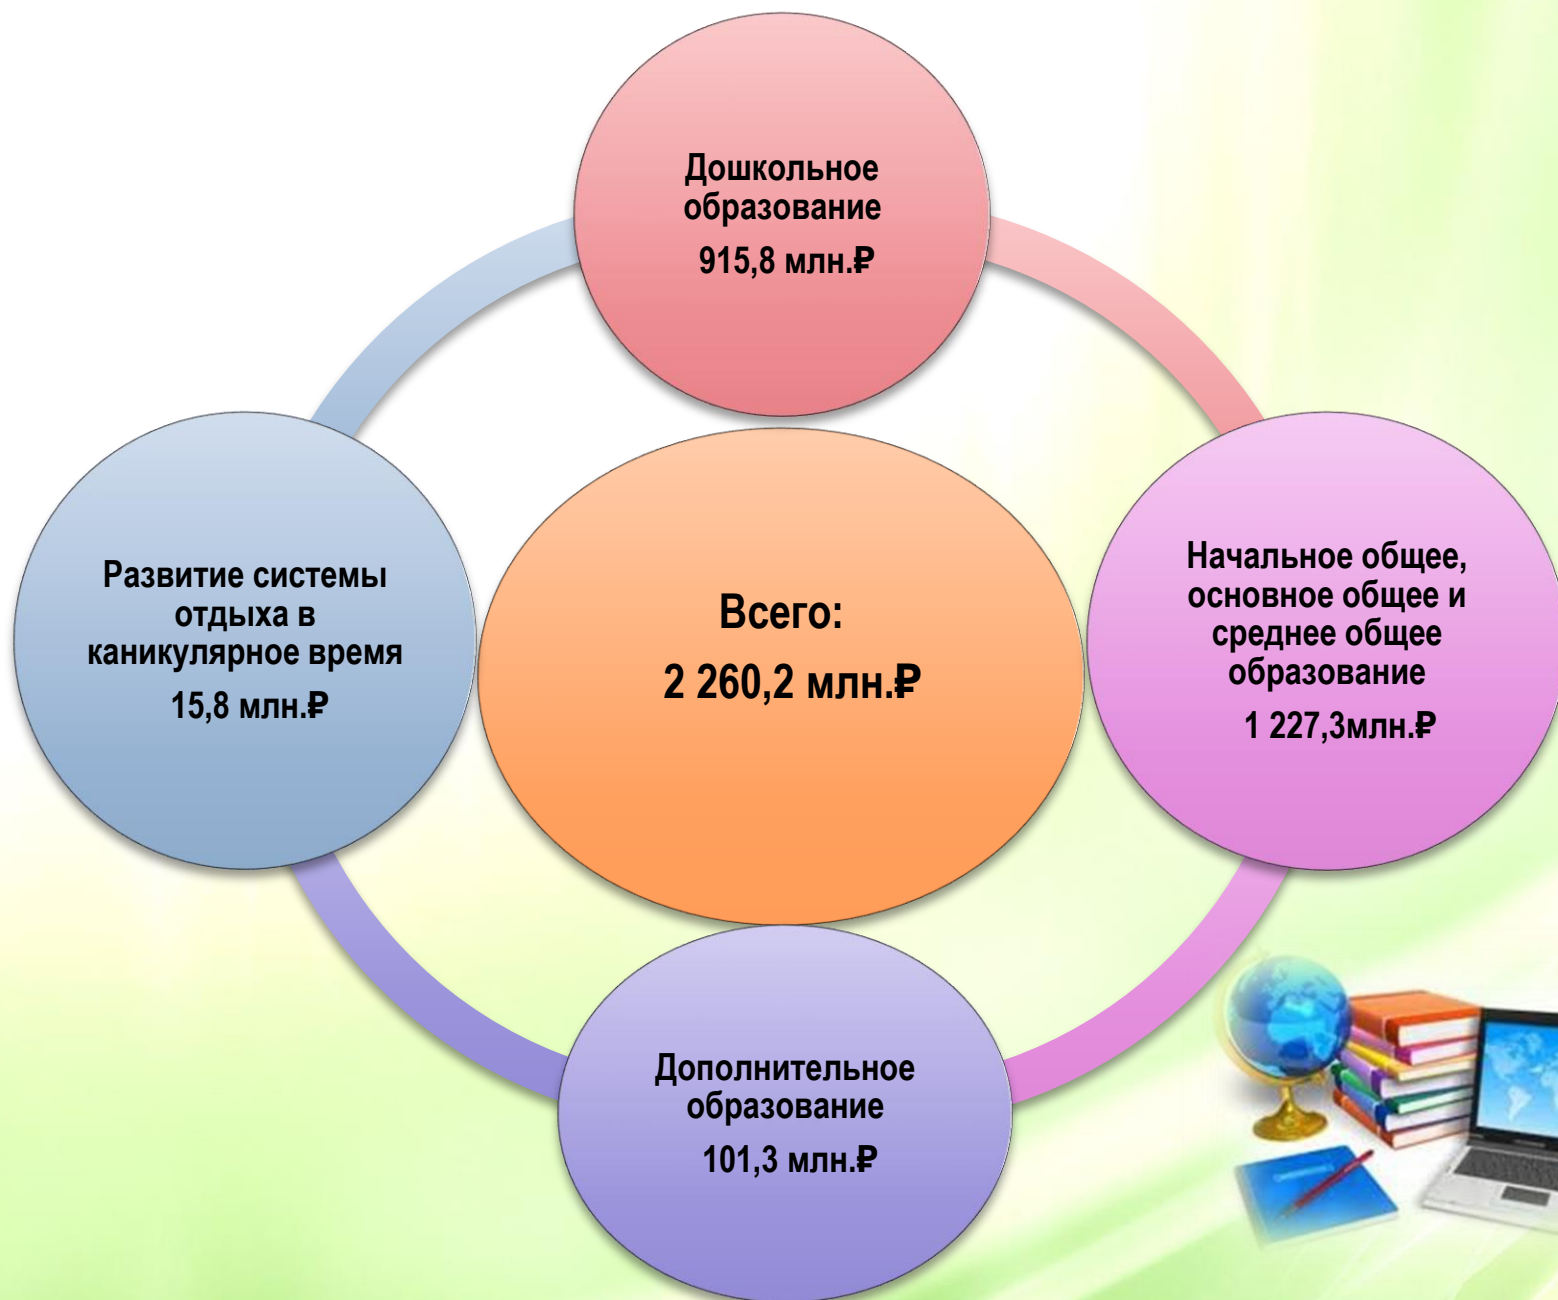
Дошкольное образование
915,8 млн.₽

Развитие системы отдыха в каникулярное время
15,8 млн.₽

Всего:
2 260,2 млн.₽

Начальное общее, основное общее и среднее общее образование
1 227,3млн.₽

Дополнительное образование
101,3 млн.₽